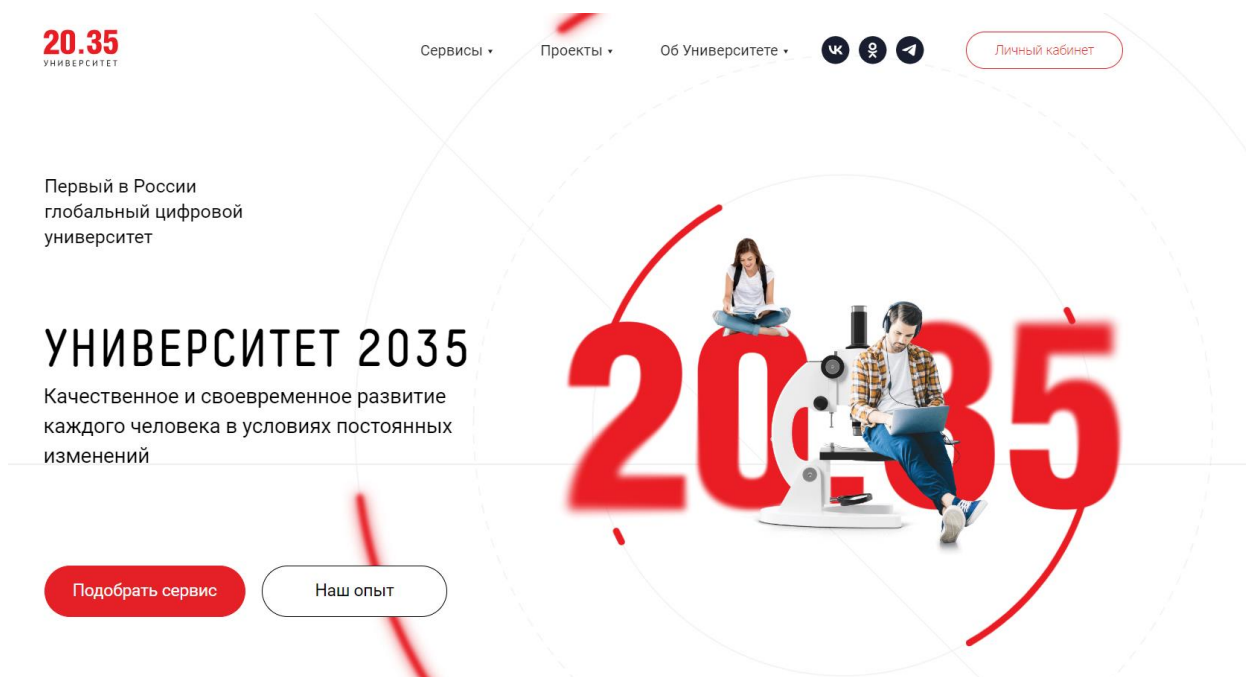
20.35
УНИВЕРСИТЕТ

Сервисы ▾ Проекты ▾ Об Университете ▾

Личный кабинет

Первый в России глобальный цифровой университет

УНИВЕРСИТЕТ 2035

Качественное и своевременное развитие каждого человека в условиях постоянных изменений

Подобрать сервис

Наш опыт

20.35